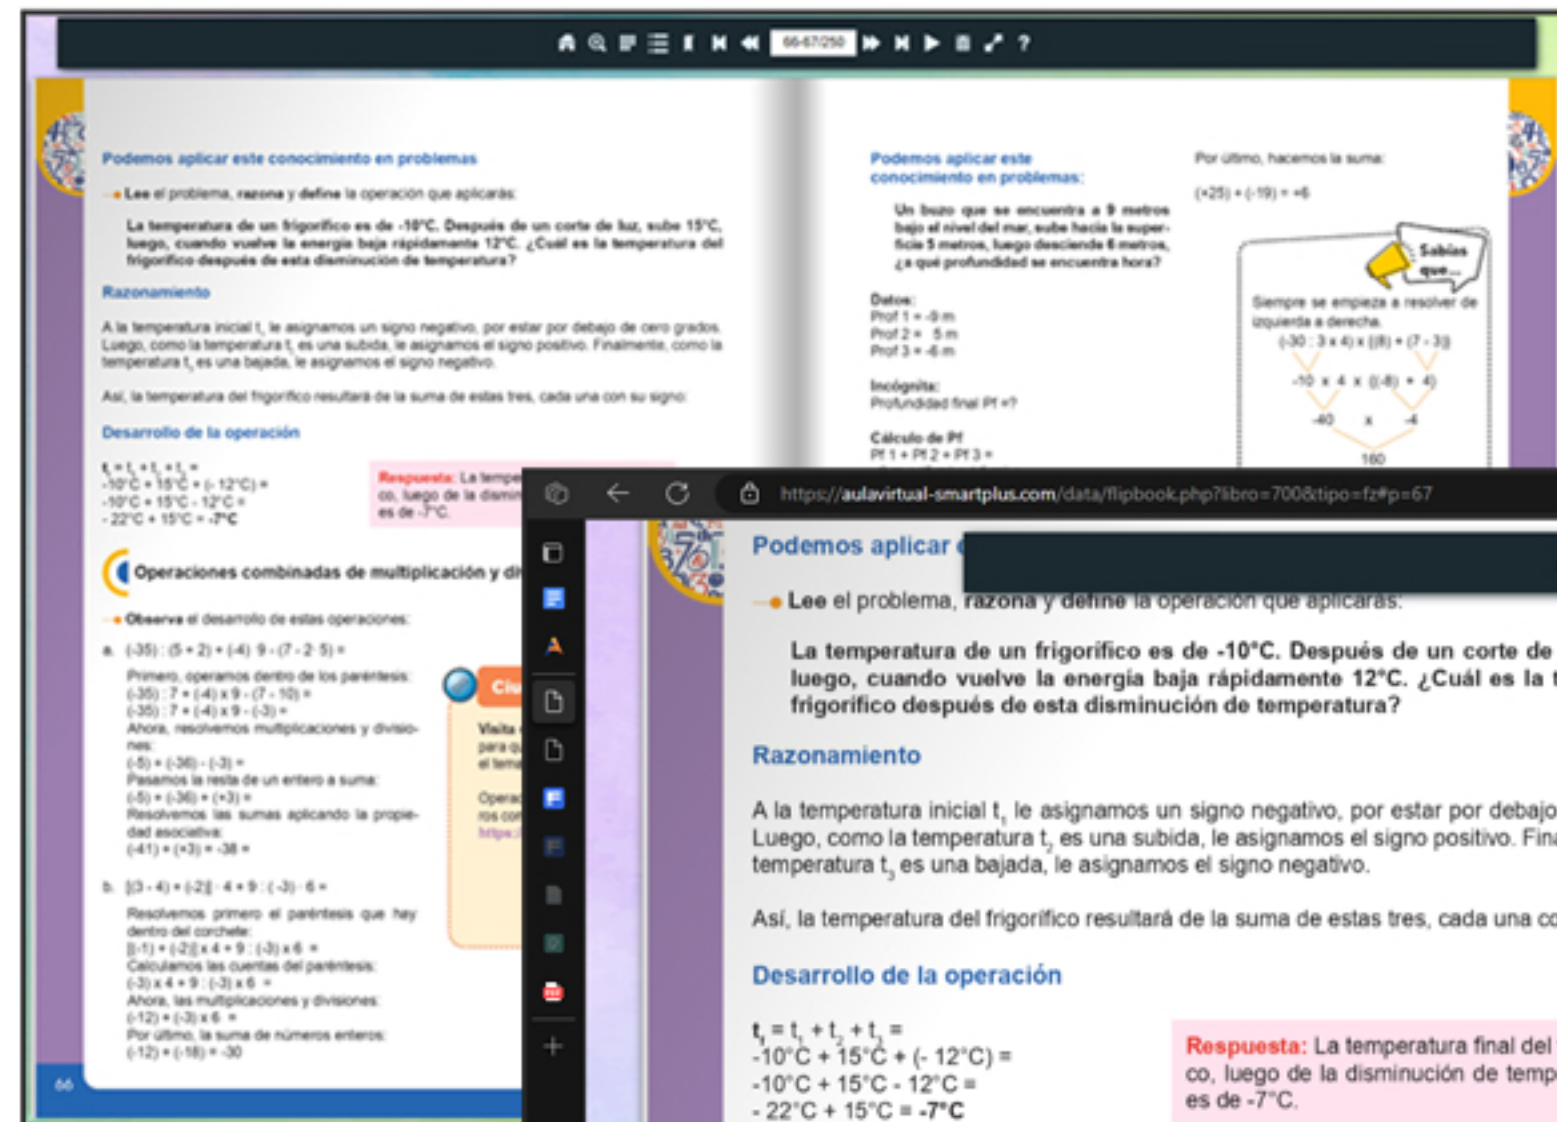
66-67/250

Podemos aplicar este conocimiento en problemas

Lee el problema, razona y define la operación que aplicarás:

La temperatura de un frigorífico es de -10°C. Después de un corte de luz, sube 15°C, luego, cuando vuelve la energía baja rápidamente 12°C. ¿Cuál es la temperatura del frigorífico después de esta disminución de temperatura?

Razonamiento

A la temperatura inicial $t_1$ le asignamos un signo negativo, por estar por debajo de cero grados. Luego, como la temperatura $t_2$ es una subida, le asignamos el signo positivo. Finalmente, como la temperatura $t_3$ es una bajada, le asignamos el signo negativo.

Así, la temperatura del frigorífico resultará de la suma de estas tres, cada una con su signo:

Desarrollo de la operación

$t_f = t_1 + t_2 + t_3 =$
-10°C + 15°C + (- 12°C) =
-10°C + 15°C - 12°C =
- 22°C + 15°C = -7°C

Respuesta: La tempe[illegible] co, luego de la dismin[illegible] es de -7°C.

Operaciones combinadas de multiplicación y di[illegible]

Observa el desarrollo de estas operaciones:

a. (-35) : (5 + 2) + (-4) · 9 - (7 - 2 · 5) =
Primero, operamos dentro de los paréntesis:
(-35) : 7 + (-4) x 9 - (7 - 10) =
(-35) : 7 + (-4) x 9 - (-3) =
Ahora, resolvemos multiplicaciones y divisiones:
(-5) + (-36) - (-3) =
Pasamos la resta de un entero a suma:
(-5) + (-36) + (+3) =
Resolvemos las sumas aplicando la propiedad asociativa:
(-41) + (+3) = -38

b. [(3 - 4) + (-2)] · 4 + 9 : (-3) · 6 =
Resolvemos primero el paréntesis que hay dentro del corchete:
[(-1) + (-2)] x 4 + 9 : (-3) x 6 =
Calculamos las cuentas del paréntesis:
(-3) x 4 + 9 : (-3) x 6 =
Ahora, las multiplicaciones y divisiones:
(-12) + (-3) x 6 =
Por último, la suma de números enteros:
(-12) + (-18) = -30

Ciu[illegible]
Visita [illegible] para q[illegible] el tema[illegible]
Opera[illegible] ros con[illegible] https:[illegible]

66

Podemos aplicar este conocimiento en problemas:

Un buzo que se encuentra a 9 metros bajo el nivel del mar, sube hacia la superficie 5 metros, luego desciende 6 metros, ¿a qué profundidad se encuentra hora?

Datos:
Prof 1 = -9 m
Prof 2 = 5 m
Prof 3 = -6 m

Incógnita:
Profundidad final Pf =?

Cálculo de Pf
Pf 1 + Pf 2 + Pf 3 =

Por último, hacemos la suma:
(+25) + (-19) = +6

Sabías que...
Siempre se empieza a resolver de izquierda a derecha.
(-30 : 3 x 4) x [(8) + (7 - 3)]
-10 x 4 x [(-8) + 4]
-40 x -4
160

https://aulavirtual-smartplus.com/data/flipbook.php?libro=700&tipo=fz#p=67

Podemos aplicar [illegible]

Lee el problema, razona y define la operación que aplicarás:

La temperatura de un frigorífico es de -10°C. Después de un corte de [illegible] luego, cuando vuelve la energía baja rápidamente 12°C. ¿Cuál es la t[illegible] frigorífico después de esta disminución de temperatura?

Razonamiento

A la temperatura inicial $t_1$ le asignamos un signo negativo, por estar por debajo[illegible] Luego, como la temperatura $t_2$ es una subida, le asignamos el signo positivo. Fina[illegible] temperatura $t_3$ es una bajada, le asignamos el signo negativo.

Así, la temperatura del frigorífico resultará de la suma de estas tres, cada una co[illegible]

Desarrollo de la operación

$t_f = t_1 + t_2 + t_3 =$
-10°C + 15°C + (- 12°C) =
-10°C + 15°C - 12°C =
- 22°C + 15°C = -7°C

Respuesta: La temperatura final del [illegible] co, luego de la disminución de temp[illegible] es de -7°C.